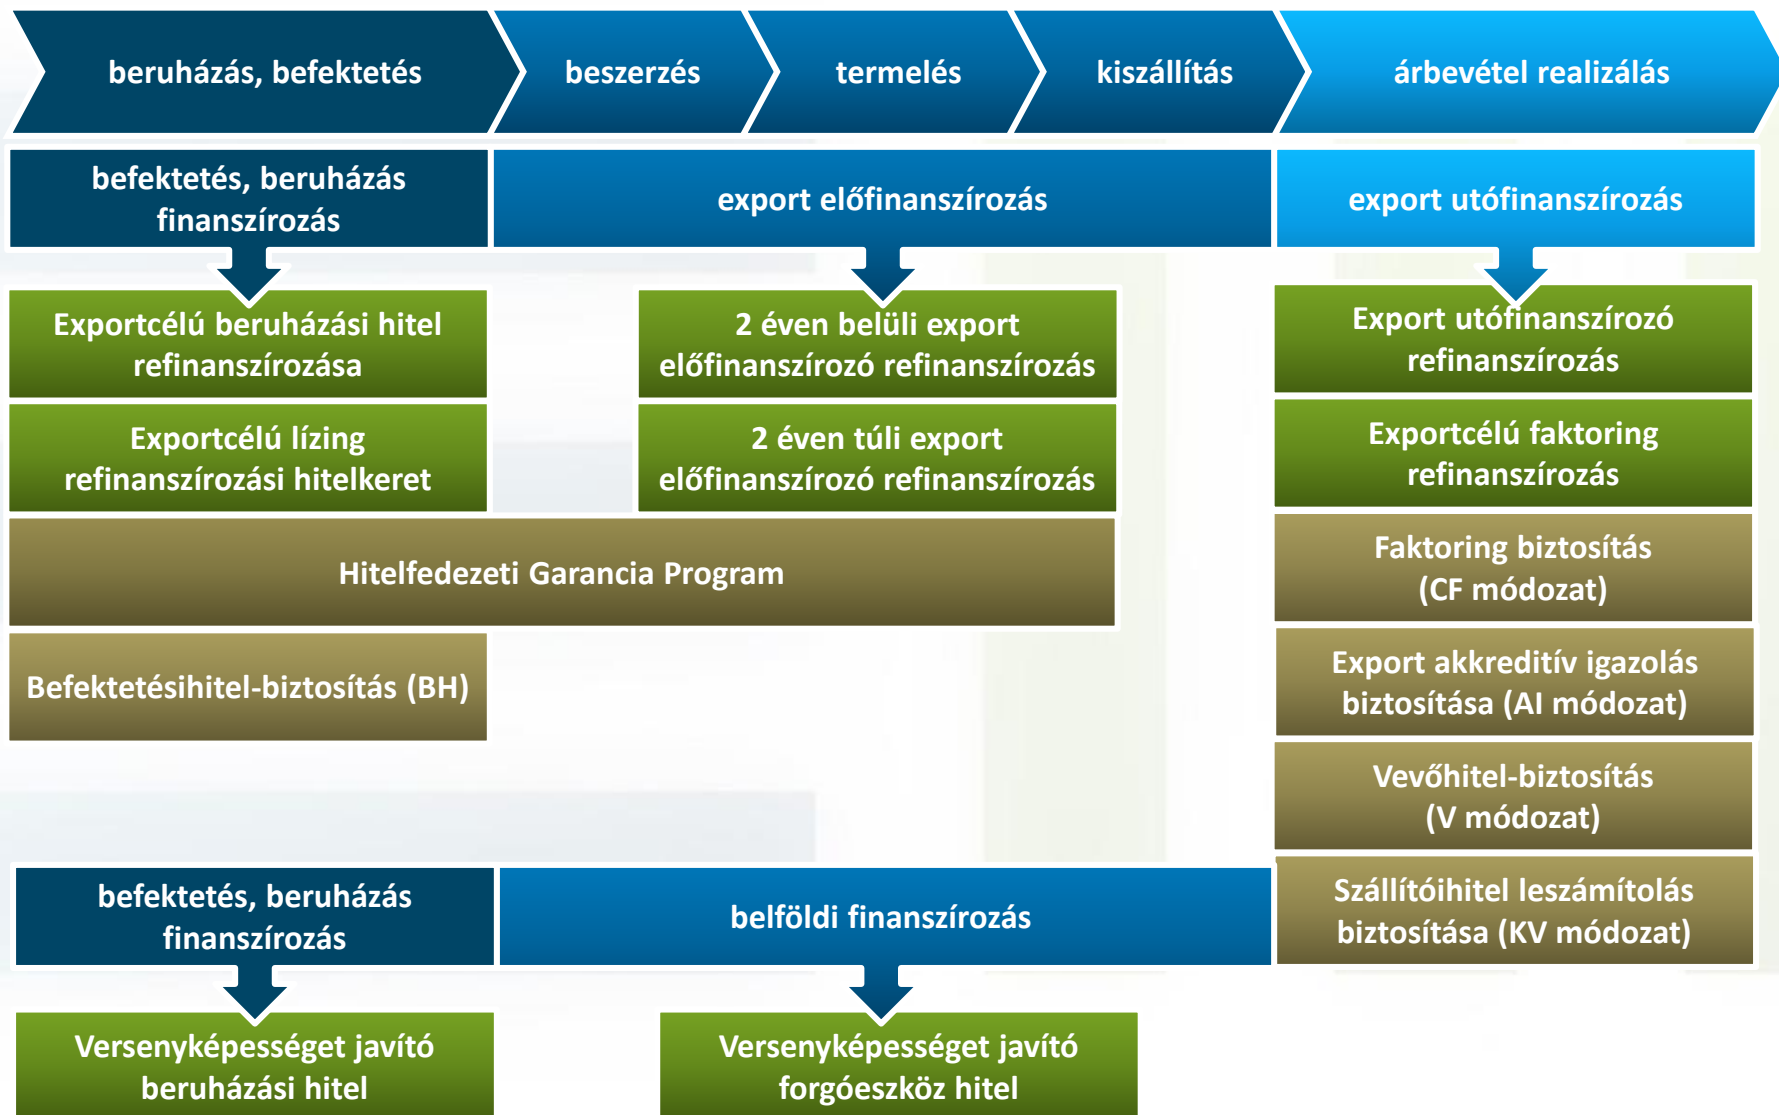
beruházás, befektetés

beszerzés

termelés

kiszállítás

árbevétel realizálás

befektetés, beruházás finanszírozás

export előfinanszírozás

export utófinanszírozás

Exportcélú beruházási hitel refinanszírozása

2 éven belüli export előfinanszírozó refinanszírozás

Export utófinanszírozó refinanszírozás

Exportcélú lízing refinanszírozási hitelkeret

2 éven túli export előfinanszírozó refinanszírozás

Exportcélú faktoring refinanszírozás

Hitelfedezeti Garancia Program

Faktoring biztosítás (CF módozat)

Befektetésihitel-biztosítás (BH)

Export akkreditív igazolás biztosítása (AI módozat)

Vevőhitel-biztosítás (V módozat)

befektetés, beruházás finanszírozás

belföldi finanszírozás

Szállítóihitel leszámítolás biztosítása (KV módozat)

Versenyképességet javító beruházási hitel

Versenyképességet javító forgóeszköz hitel